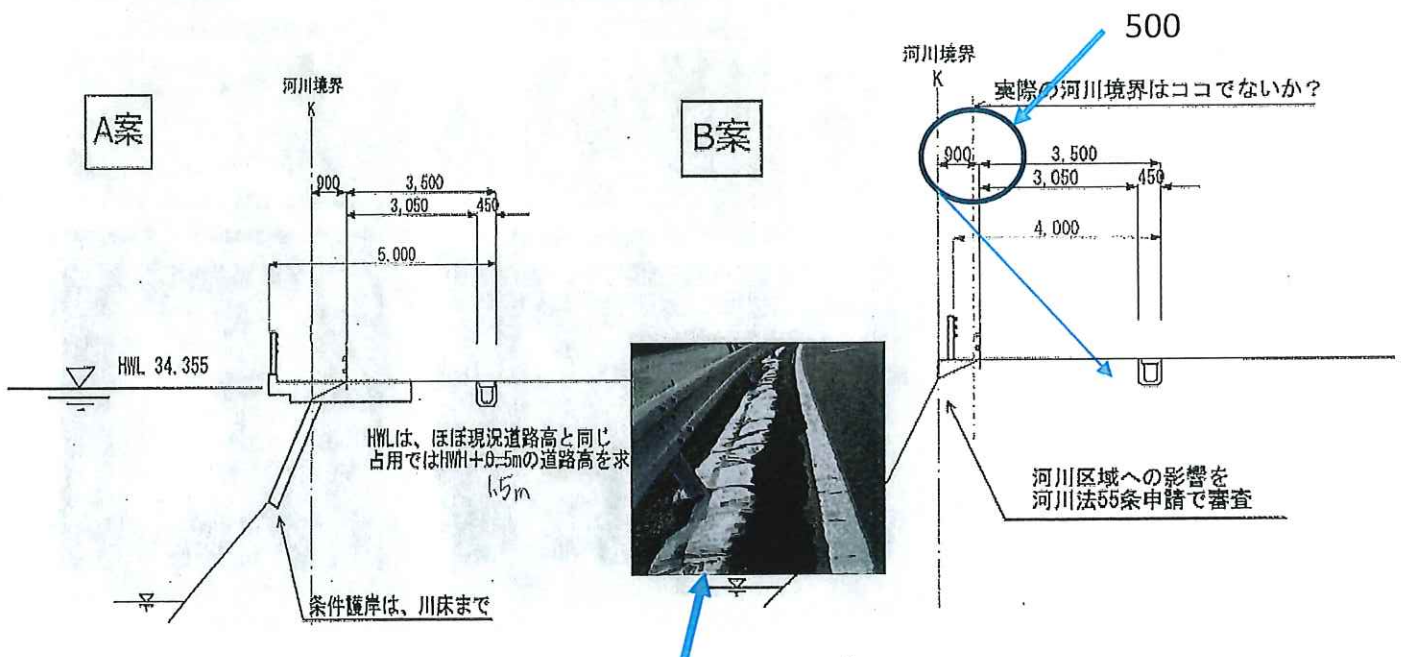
500

河川境界
K

A案

900
3,500
3,050
450
5,000

HWL 34,355

HWLは、ほぼ現況道路高と同じ
占用ではHWH+0.5mの道路高を求
1.5m

条件護岸は、川床まで

B案

河川境界
K
実際の河川境界はココでないか？

900
3,500
3,050
450
4,000

河川区域への影響を
河川法55条申請で審査